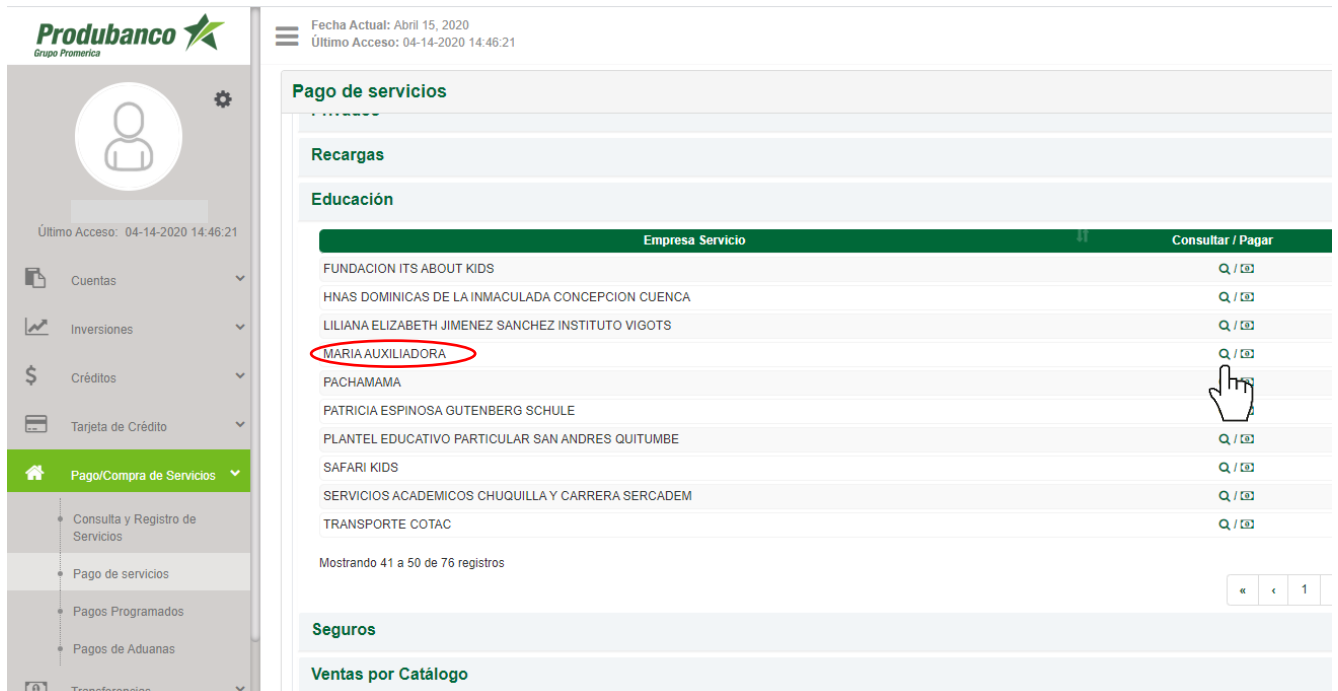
Produbanco
Grupo Promerica

Fecha Actual: Abril 15, 2020
Último Acceso: 04-14-2020 14:46:21

Último Acceso: 04-14-2020 14:46:21

Cuentas
Inversiones
Créditos
Tarjeta de Crédito
Pago/Compra de Servicios
Consulta y Registro de Servicios
Pago de servicios
Pagos Programados
Pagos de Aduanas
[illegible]

Pago de servicios

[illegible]

Recargas

Educación

| Empresa Servicio | Consultar / Pagar |
|---|---|
| FUNDACION ITS ABOUT KIDS | / |
| HNAS DOMINICAS DE LA INMACULADA CONCEPCION CUENCA | / |
| LILIANA ELIZABETH JIMENEZ SANCHEZ INSTITUTO VIGOTS | / |
| MARIA AUXILIADORA | / |
| PACHAMAMA | |
| PATRICIA ESPINOSA GUTENBERG SCHULE | |
| PLANTEL EDUCATIVO PARTICULAR SAN ANDRES QUITUMBE | / |
| SAFARI KIDS | / |
| SERVICIOS ACADEMICOS CHUQUILLA Y CARRERA SERCADEM | / |
| TRANSPORTE COTAC | / |

Mostrando 41 a 50 de 76 registros

« ‹ 1

Seguros

Ventas por Catálogo